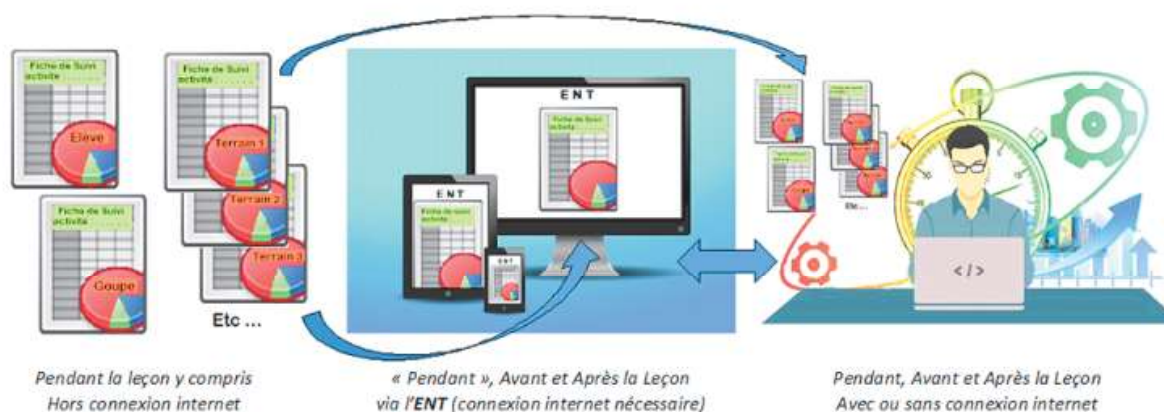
Fiche de Suivi activité

Elève

Fiche de Suivi activité

Goupe

Fiche de Suivi activité

Terrain 1

Terrain 2

Terrain 3

Etc ...

ENT

Fiche de Suivi activité

ENT

Fiche de suivi activité

ENT

Etc...

</>

Pendant la leçon y compris Hors connexion internet

« Pendant », Avant et Après la Leçon via l'**ENT** (connexion internet nécessaire)

Pendant, Avant et Après la Leçon Avec ou sans connexion internet